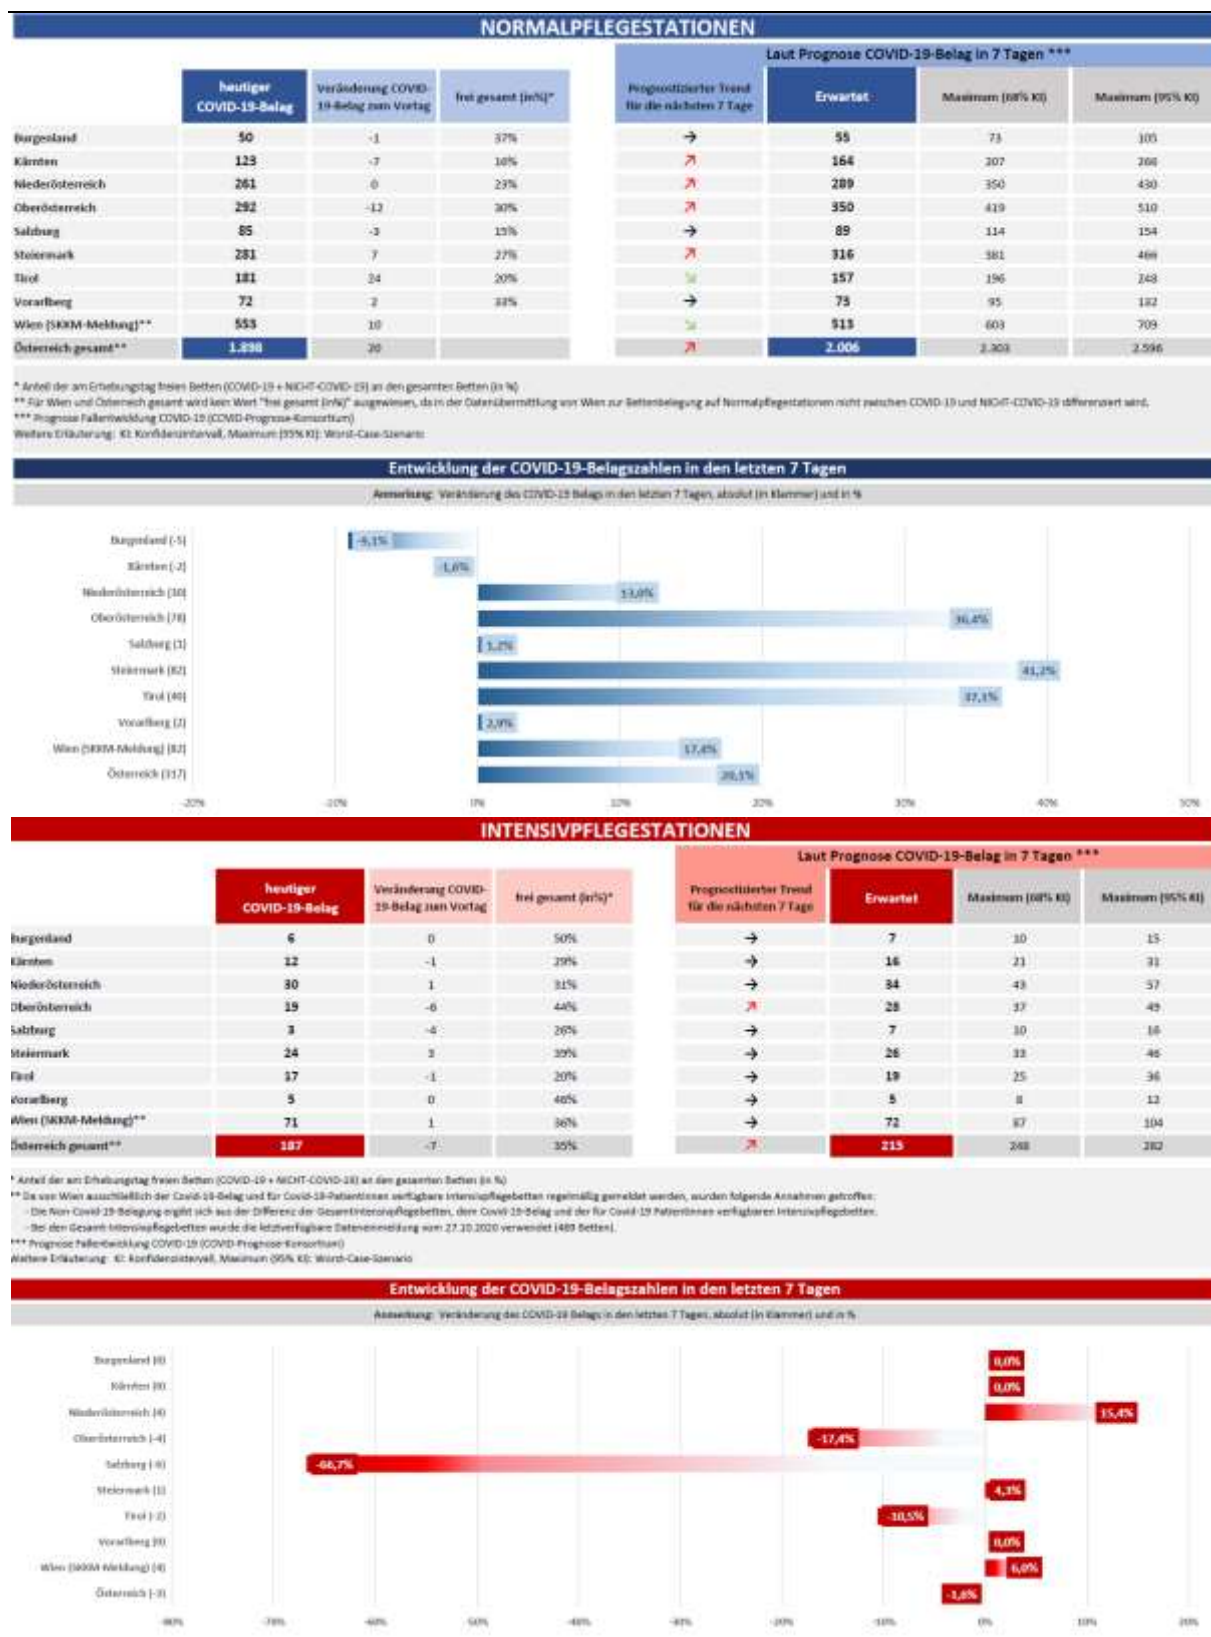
NORMALPFLEGESTATIONEN

Laut Prognose COVID-19-Belag in 7 Tagen ***

| | heutiger COVID-19-Belag | Veränderung COVID-19-Belag zum Vortag | frei gesamt (in%)* | Prognostizierter Trend für die nächsten 7 Tage | Erwartet | Maximum (68% KI) | Maximum (95% KI) |
|---|---|---|---|---|---|---|---|
| Burgenland | 50 | -1 | 37% | → | 55 | 73 | 105 |
| Kärnten | 123 | -7 | 16% | ↗ | 164 | 207 | 266 |
| Niederösterreich | 261 | 0 | 23% | ↗ | 289 | 350 | 430 |
| Oberösterreich | 292 | -12 | 30% | ↗ | 350 | 419 | 510 |
| Salzburg | 85 | -3 | 15% | → | 89 | 114 | 154 |
| Steiermark | 281 | 7 | 27% | ↗ | 316 | 381 | 466 |
| Tirol | 181 | 24 | 20% | ↘ | 157 | 196 | 248 |
| Vorarlberg | 72 | 2 | 33% | → | 75 | 95 | 132 |
| Wien (SKKM-Meldung)** | 553 | 10 | | ↘ | 513 | 603 | 709 |
| Österreich gesamt** | 1.898 | 20 | | ↗ | 2.006 | 2.303 | 2.596 |

* Anteil der am Erhebungstag freien Betten (COVID-19 + NICHT-COVID-19) an den gesamten Betten (in %)
** Für Wien und Österreich gesamt wird kein Wert "frei gesamt (in%)" ausgewiesen, da in der Datenübermittlung von Wien zur Bettenbelegung auf Normalpflegestationen nicht zwischen COVID-19 und NICHT-COVID-19 differenziert wird.
*** Prognose Fallentwicklung COVID-19 (COVID-Prognose-Konsortium)
Weitere Erläuterung: KI: Konfidenzintervall, Maximum (95% KI): Worst-Case-Szenario

Entwicklung der COVID-19-Belagszahlen in den letzten 7 Tagen
Anmerkung: Veränderung des COVID-19 Belags in den letzten 7 Tagen, absolut (in Klammer) und in %

Burgenland (-5) -9,1%
Kärnten (-2) -1,6%
Niederösterreich (30) 13,0%
Oberösterreich (78) 36,4%
Salzburg (1) 1,2%
Steiermark (82) 41,2%
Tirol (49) 37,1%
Vorarlberg (2) 2,9%
Wien (SKKM-Meldung) (82) 17,4%
Österreich (317) 20,1%

-20% -10% 0% 10% 20% 30% 40% 50%

INTENSIVPFLEGESTATIONEN

Laut Prognose COVID-19-Belag in 7 Tagen ***

| | heutiger COVID-19-Belag | Veränderung COVID-19-Belag zum Vortag | frei gesamt (in%)* | Prognostizierter Trend für die nächsten 7 Tage | Erwartet | Maximum (68% KI) | Maximum (95% KI) |
|---|---|---|---|---|---|---|---|
| Burgenland | 6 | 0 | 50% | → | 7 | 10 | 15 |
| Kärnten | 12 | -1 | 29% | → | 16 | 21 | 31 |
| Niederösterreich | 30 | 1 | 31% | → | 34 | 43 | 57 |
| Oberösterreich | 19 | -6 | 44% | ↗ | 28 | 37 | 49 |
| Salzburg | 3 | -4 | 26% | → | 7 | 10 | 16 |
| Steiermark | 24 | 3 | 39% | → | 26 | 33 | 46 |
| Tirol | 17 | -1 | 20% | → | 19 | 25 | 36 |
| Vorarlberg | 5 | 0 | 46% | → | 5 | 8 | 12 |
| Wien (SKKM-Meldung)** | 71 | 1 | 36% | → | 72 | 87 | 104 |
| Österreich gesamt** | 187 | -7 | 35% | ↗ | 215 | 248 | 282 |

* Anteil der am Erhebungstag freien Betten (COVID-19 + NICHT-COVID-19) an den gesamten Betten (in %)
** Da von Wien ausschließlich der Covid-19-Belag und für Covid-19-Patientinnen verfügbare Intensivpflegebetten regelmäßig gemeldet werden, wurden folgende Annahmen getroffen:
- Die Non-Covid-19-Belegung ergibt sich aus der Differenz der Gesamtintensivpflegebetten, dem Covid-19-Belag und der für Covid-19 Patientinnen verfügbaren Intensivpflegebetten.
- Bei den Gesamt-Intensivpflegebetten wurde die letztverfügbare Dateneinmeldung vom 27.10.2020 verwendet (489 Betten).
*** Prognose Fallentwicklung COVID-19 (COVID-Prognose-Konsortium)
Weitere Erläuterung: KI: Konfidenzintervall, Maximum (95% KI): Worst-Case-Szenario

Entwicklung der COVID-19-Belagszahlen in den letzten 7 Tagen
Anmerkung: Veränderung des COVID-19 Belags in den letzten 7 Tagen, absolut (in Klammer) und in %

Burgenland (0) 0,0%
Kärnten (0) 0,0%
Niederösterreich (4) 15,4%
Oberösterreich (-4) -17,4%
Salzburg (-6) -66,7%
Steiermark (1) 4,3%
Tirol (-2) -10,5%
Vorarlberg (0) 0,0%
Wien (SKKM-Meldung) (4) 6,0%
Österreich (-3) -1,6%

-80% -70% -60% -50% -40% -30% -20% -10% 0% 10% 20%